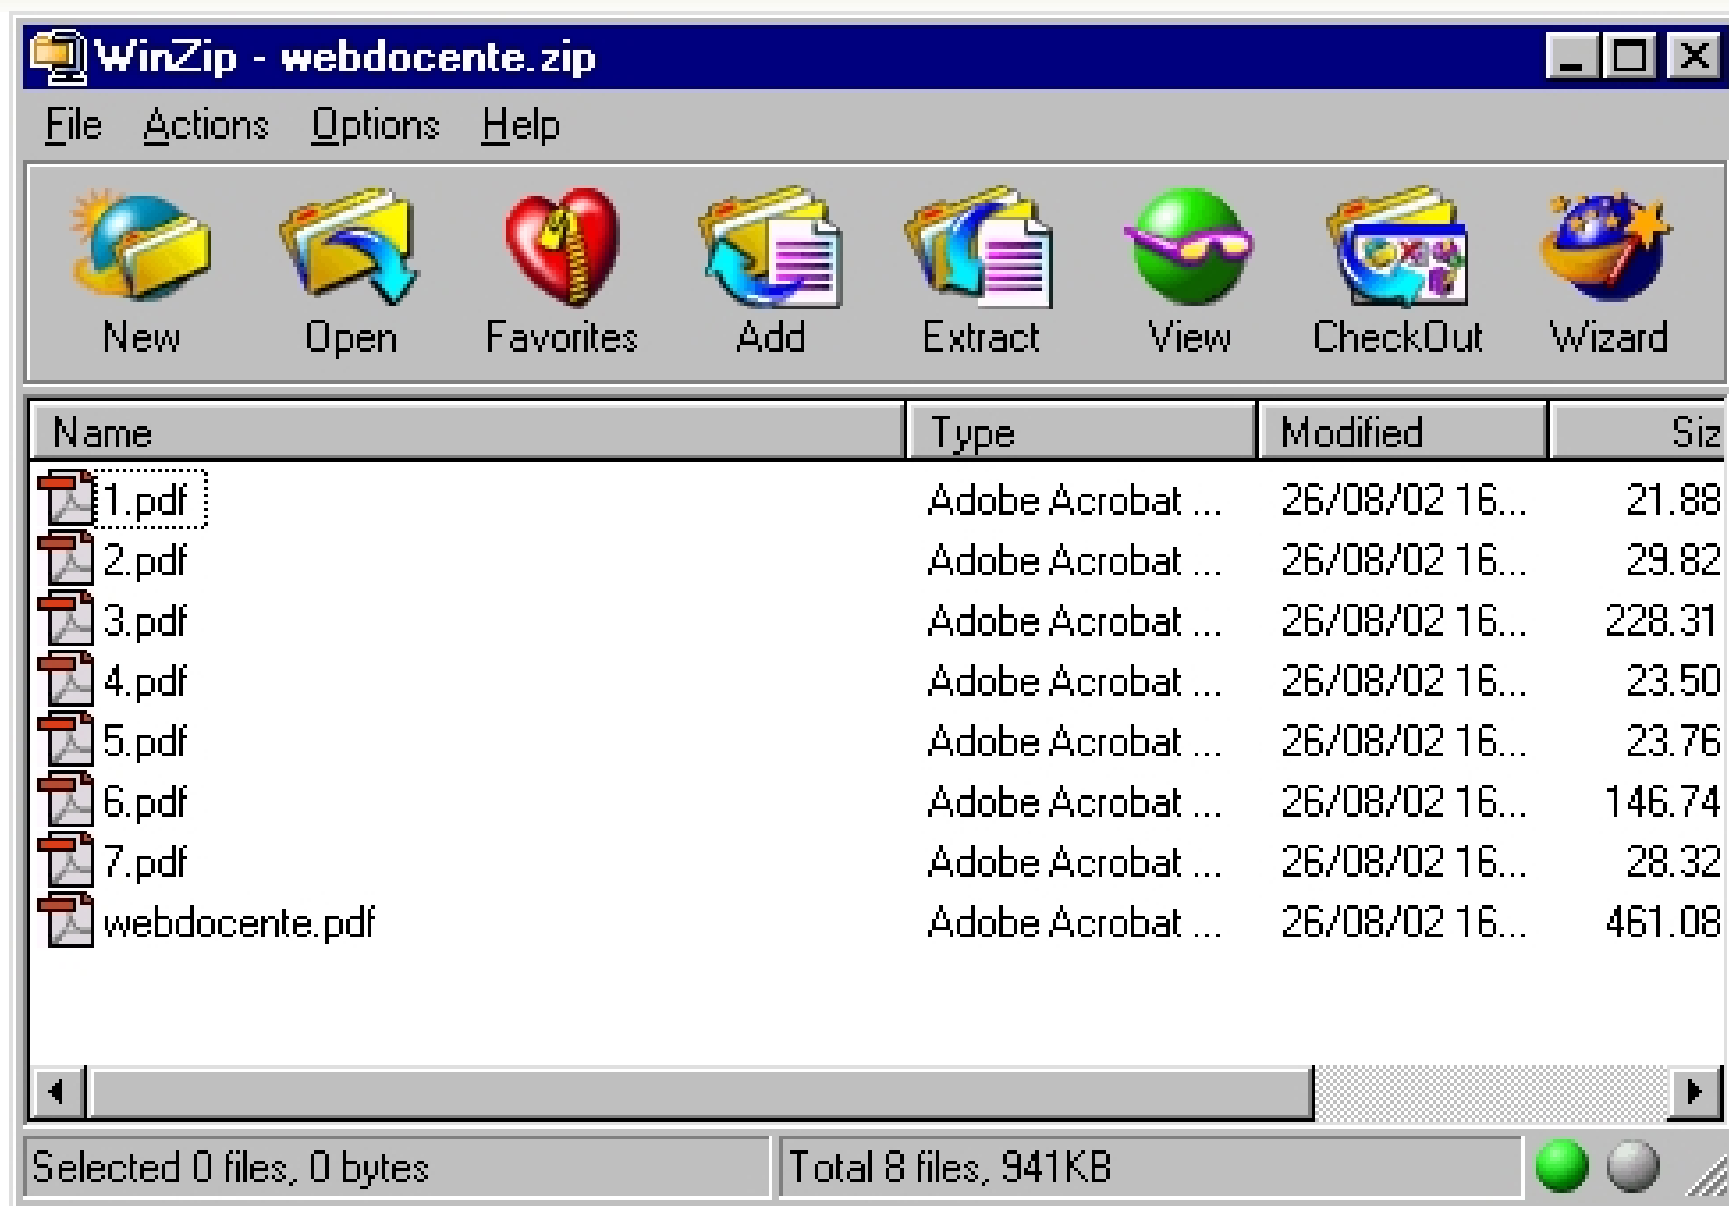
WinZip - webdocente.zip

File Actions Options Help

New Open Favorites Add Extract View CheckOut Wizard

| Name | Type | Modified | Siz |
|---|---|---|---|
| 1.pdf | Adobe Acrobat ... | 26/08/02 16... | 21.88 |
| 2.pdf | Adobe Acrobat ... | 26/08/02 16... | 29.82 |
| 3.pdf | Adobe Acrobat ... | 26/08/02 16... | 228.31 |
| 4.pdf | Adobe Acrobat ... | 26/08/02 16... | 23.50 |
| 5.pdf | Adobe Acrobat ... | 26/08/02 16... | 23.76 |
| 6.pdf | Adobe Acrobat ... | 26/08/02 16... | 146.74 |
| 7.pdf | Adobe Acrobat ... | 26/08/02 16... | 28.32 |
| webdocente.pdf | Adobe Acrobat ... | 26/08/02 16... | 461.08 |

Selected 0 files, 0 bytes
Total 8 files, 941KB